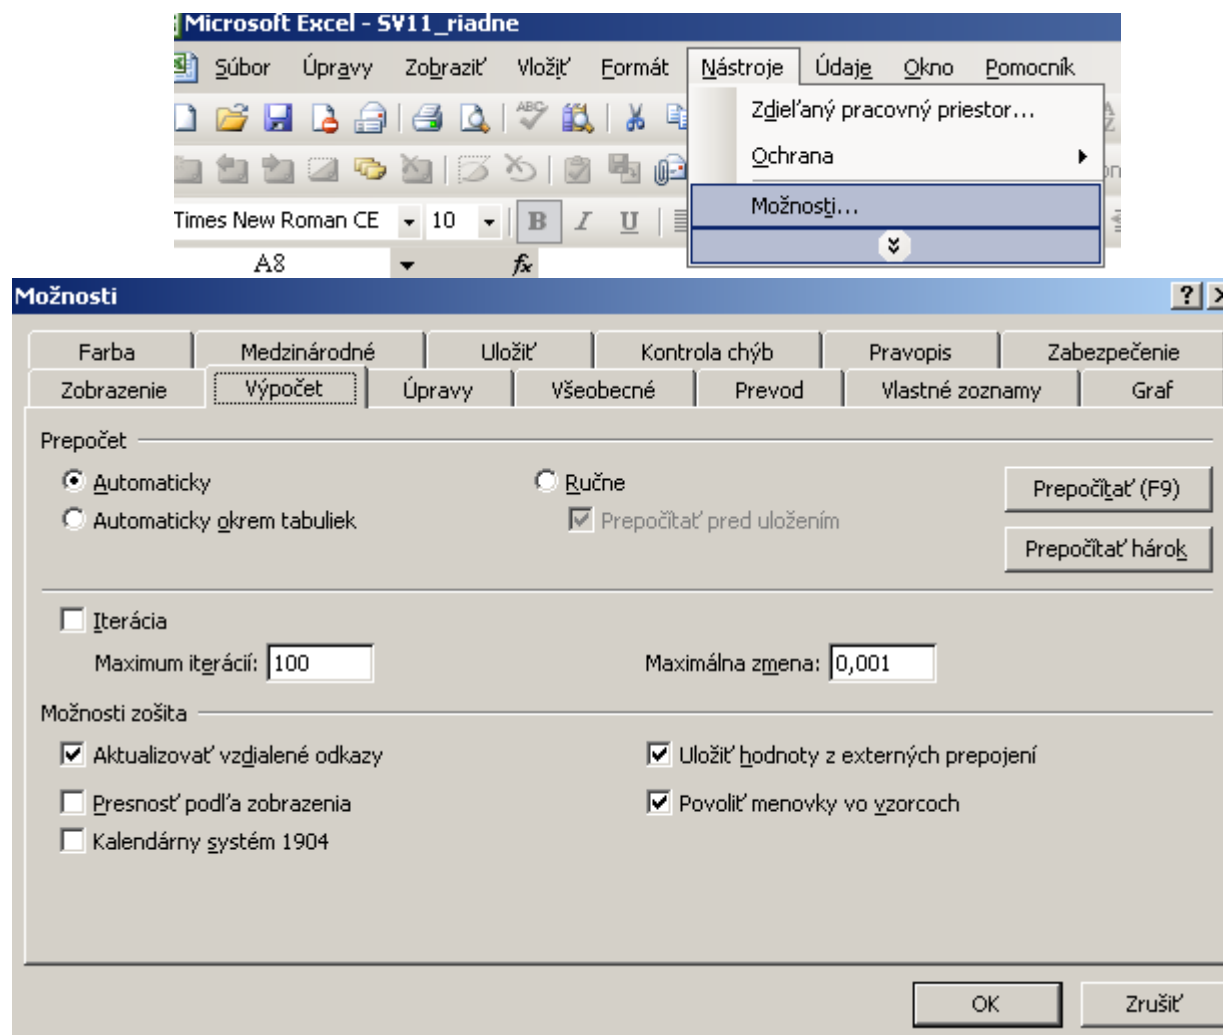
Microsoft Excel - SV11_riadne

Súbor Úpravy Zobraziť Vložiť Formát Nástroje Údaje Okno Pomocník

Zdieľaný pracovný priestor...
Ochrana
Možnosti...

Times New Roman CE 10 B I U

A8 fx

Možnosti

Farba | Medzinárodné | Uložiť | Kontrola chýb | Pravopis | Zabezpečenie
Zobrazenie | Výpočet | Úpravy | Všeobecné | Prevod | Vlastné zoznamy | Graf

Prepočet

Automaticky
Automaticky okrem tabuliek
Ručne
Prepočítať pred uložením
Prepočítať (F9)
Prepočítať hárok

Iterácia
Maximum iterácií: 100
Maximálna zmena: 0,001

Možnosti zošita

Aktualizovať vzdialené odkazy
Presnosť podľa zobrazenia
Kalendárny systém 1904
Uložiť hodnoty z externých prepojení
Povoliť menovky vo vzorcoch

OK
Zrušiť